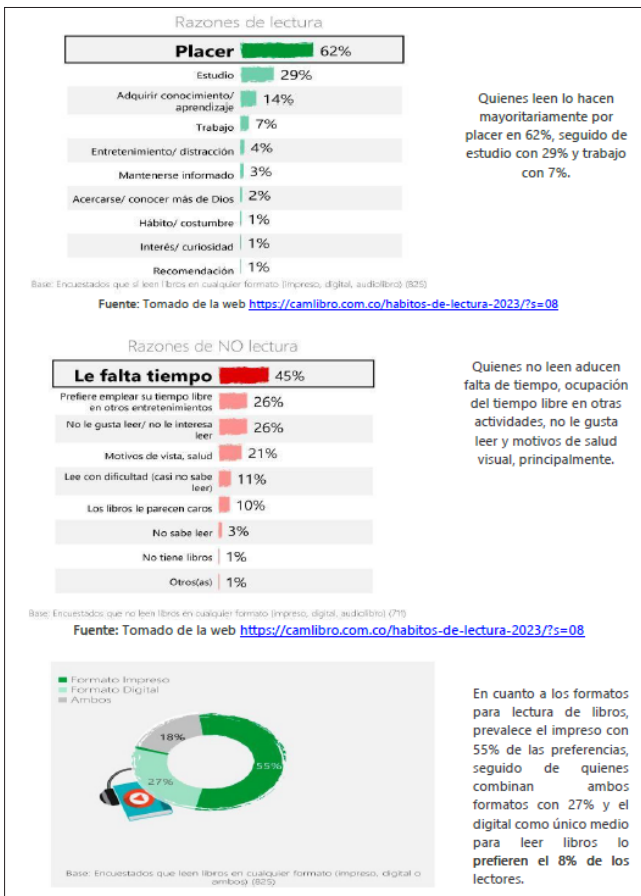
Razones de lectura

| | |
|---|---|
| Placer | 62% |
| Estudio | 29% |
| Adquirir conocimiento/ aprendizaje | 14% |
| Trabajo | 7% |
| Entretenimiento/ distracción | 4% |
| Mantenerse informado | 3% |
| Acercarse/ conocer más de Dios | 2% |
| Hábito/ costumbre | 1% |
| Interés/ curiosidad | 1% |
| Recomendación | 1% |

Base: Encuestados que sí leen libros en cualquier formato (impreso, digital, audiolibro) (825)

Quienes leen lo hacen mayoritariamente por placer en 62%, seguido de estudio con 29% y trabajo con 7%.

Fuente: Tomado de la web https://camlibro.com.co/habitos-de-lectura-2023/?s=08

Razones de NO lectura

| | |
|---|---|
| Le falta tiempo | 45% |
| Prefiere emplear su tiempo libre en otros entretenimientos | 26% |
| No le gusta leer/ no le interesa leer | 26% |
| Motivos de vista, salud | 21% |
| Lee con dificultad (casi no sabe leer) | 11% |
| Los libros le parecen caros | 10% |
| No sabe leer | 3% |
| No tiene libros | 1% |
| Otros(as) | 1% |

Base: Encuestados que no leen libros en cualquier formato (impreso, digital, audiolibro) (71)

Quienes no leen aducen falta de tiempo, ocupación del tiempo libre en otras actividades, no le gusta leer y motivos de salud visual, principalmente.

Fuente: Tomado de la web https://camlibro.com.co/habitos-de-lectura-2023/?s=08

Formato Impreso
Formato Digital
Ambos

18%
27%
55%

Base: Encuestados que leen libros en cualquier formato (impreso, digital o ambos) (825)

En cuanto a los formatos para lectura de libros, prevalece el impreso con 55% de las preferencias, seguido de quienes combinan ambos formatos con 27% y el digital como único medio para leer libros lo prefieren el 8% de los lectores.